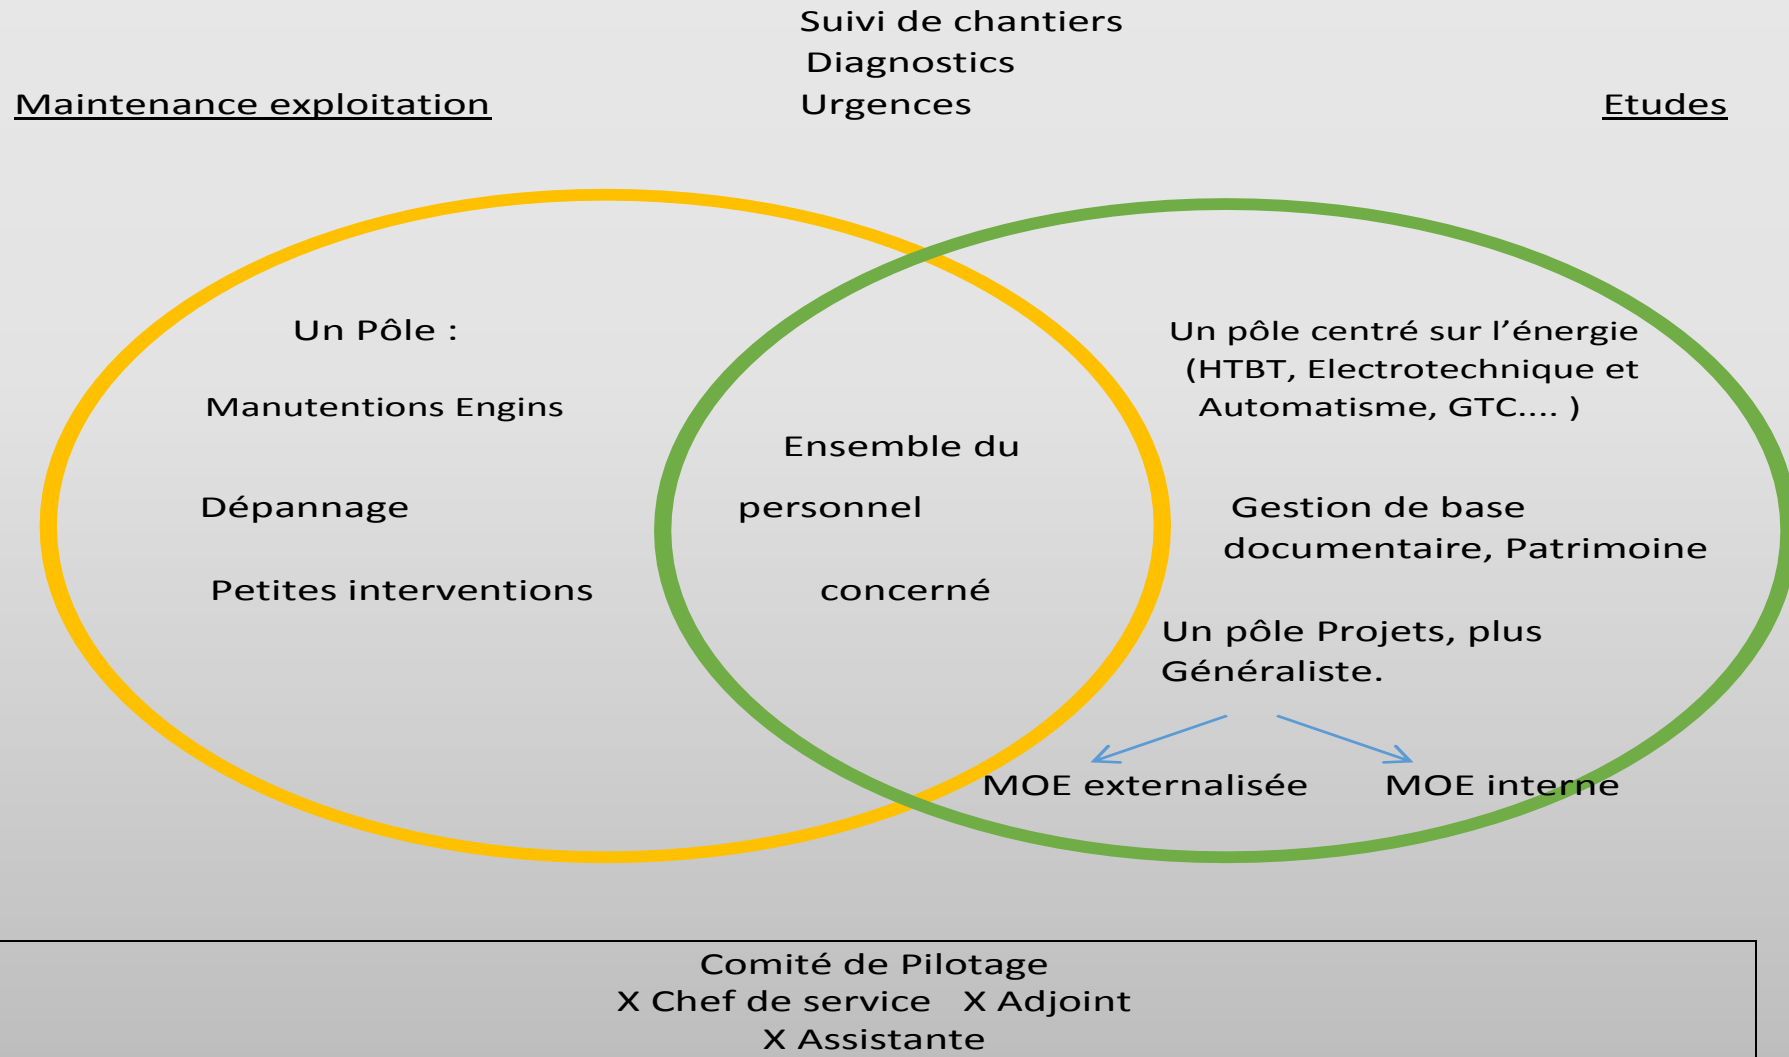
Suivi de chantiers
Diagnostics
Urgences

Maintenance exploitation

Etudes

Un Pôle :

Manutentions Engins

Dépannage

Petites interventions

Ensemble du

personnel

concerné

Un pôle centré sur l'énergie (HTBT, Electrotechnique et Automatisme, GTC.... )

Gestion de base documentaire, Patrimoine

Un pôle Projets, plus Généraliste.

MOE externalisée

MOE interne

Comité de Pilotage
X Chef de service X Adjoint
X Assistante